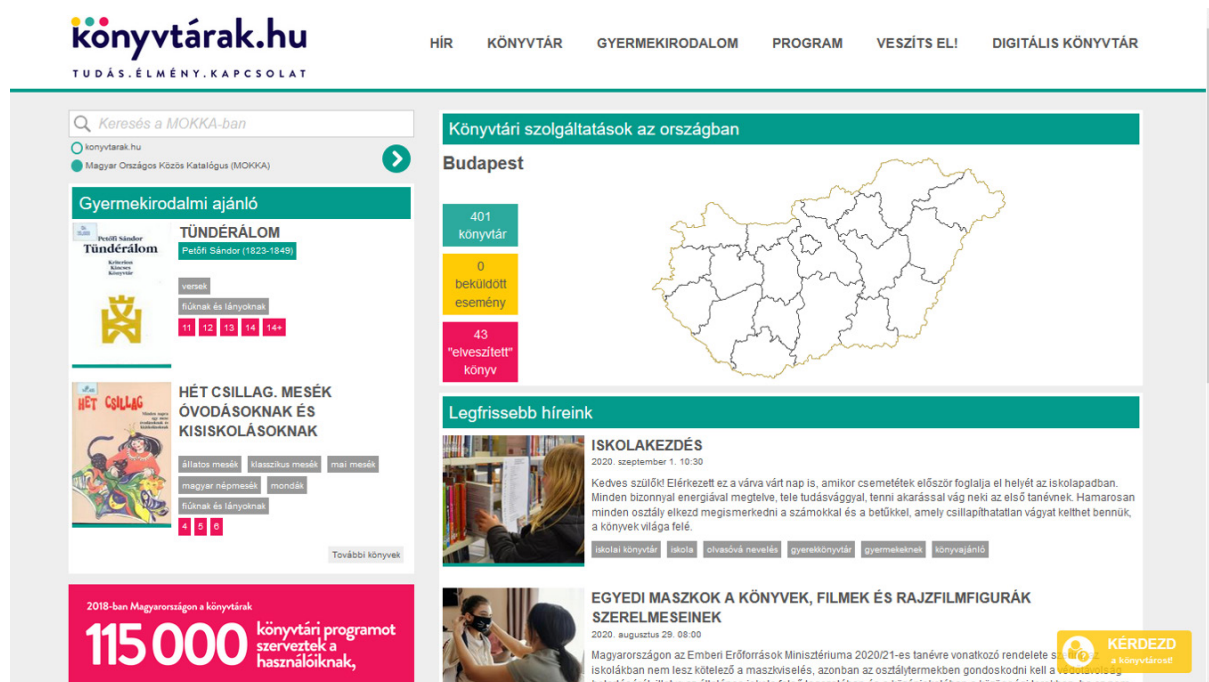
könyvtárak.hu
TUDÁS.ÉLMÉNY.KAPCSOLAT

HÍR KÖNYVTÁR GYERMEKIRODALOM PROGRAM VESZÍTS EL! DIGITÁLIS KÖNYVTÁR

Keresés a MOKKA-ban
konyvtarak.hu
Magyar Országos Közös Katalógus (MOKKA)

Gyermekirodalmi ajánló

Petőfi Sándor
Tündérálom

TÜNDÉRÁLOM
Petőfi Sándor (1823-1849)
versek
fiúknak és lányoknak
11 12 13 14 14+

HÉT CSILLAG

HÉT CSILLAG. MESÉK ÓVODÁSOKNAK ÉS KISISKOLÁSOKNAK
állatos mesék klasszikus mesék mai mesék
magyar népmesék mondák
fiúknak és lányoknak
4 5 6

További könyvek

2018-ban Magyarországon a könyvtárak
115 000 könyvtári programot szerveztek a használóiknak,

Könyvtári szolgáltatások az országban
Budapest
401 könyvtár
0 beküldött esemény
43 "elveszített" könyv

Legfrissebb híreink

ISKOLAKEZDÉS
2020. szeptember 1. 10:30
Kedves szülők! Elérkezett ez a várva várt nap is, amikor csemetétek először foglalja el helyét az iskolapadban. Minden bizonnyal energiával megtelve, tele tudásvággyal, tenni akarással vág neki az első tanévnek. Hamarosan minden osztály elkezd megismerkedni a számokkal és a betűkkel, amely csillapíthatatlan vágyat kelthet bennük, a könyvek világa felé.
iskolai könyvtár iskola olvasóvá nevelés gyerekkönyvtár gyermekeknek könyvajánló

EGYEDI MASZKOK A KÖNYVEK, FILMEK ÉS RAJZFILMFIGURÁK SZERELMESEINEK
2020. augusztus 29. 08:00
Magyarországon az Emberi Erőforrások Minisztériuma 2020/21-es tanévre vonatkozó rendelete s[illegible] iskolákban nem lesz kötelező a maszkviselés, azonban az osztálytermekben gondoskodni kell a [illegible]

KÉRDEZD a könyvtárost!